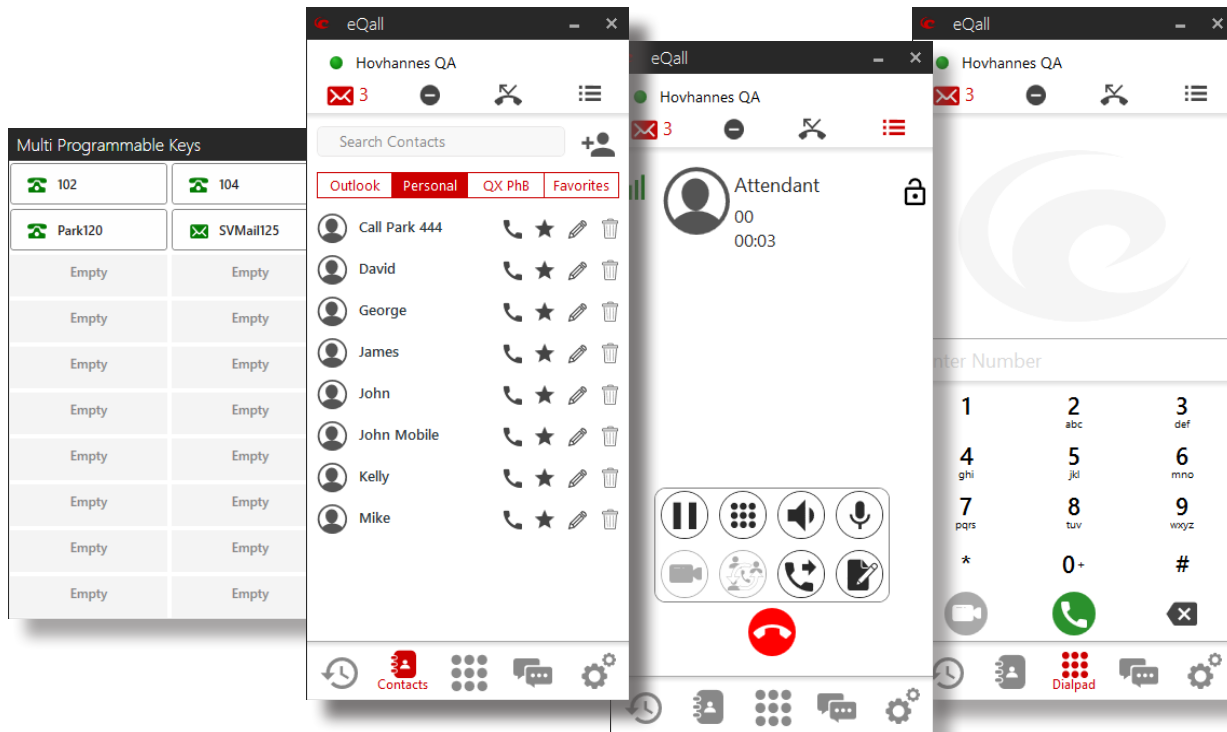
Multi Programmable Keys

102
104
Park120
SVMail125
Empty
Empty
Empty
Empty
Empty
Empty
Empty
Empty
Empty
Empty
Empty
Empty
Empty
Empty
Empty
Empty

eQall
Hovhannes QA
3
Search Contacts
Outlook
Personal
QX PhB
Favorites
Call Park 444
David
George
James
John
John Mobile
Kelly
Mike
Contacts

eQall
Hovhannes QA
3
Attendant
00
00:03

eQall
Hovhannes QA
3
nter Number
1
2 abc
3 def
4 ghi
5 jkl
6 mno
7 pqrs
8 tuv
9 wxyz
*
0+
#
Dialpad